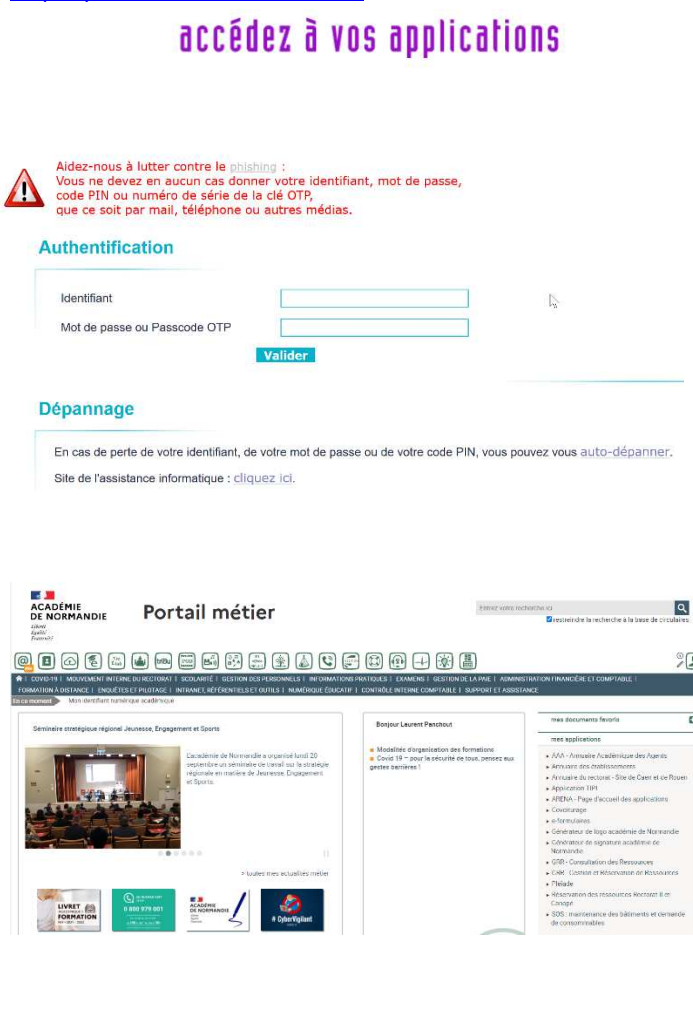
accédez à vos applications

Aidez-nous à lutter contre le phishing : Vous ne devez en aucun cas donner votre identifiant, mot de passe, code PIN ou numéro de série de la clé OTP, que ce soit par mail, téléphone ou autres médias.

Authentification

Identifiant

Mot de passe ou Passcode OTP

Valider

Dépannage

En cas de perte de votre identifiant, de votre mot de passe ou de votre code PIN, vous pouvez vous auto-dépanner.

Site de l'assistance informatique : cliquez ici.

ACADÉMIE DE NORMANDIE
Liberté Égalité Fraternité

Portail métier

Entrez votre recherche ici

restreindre la recherche à la base de circulaires

COVID-19 | MOUVEMENT INTERNE DU RECTORAT | SCOLARITÉ | GESTION DES PERSONNELS | INFORMATIONS PRATIQUES | EXAMENS | GESTION DE LA PAIE | ADMINISTRATION FINANCIÈRE ET COMPTABLE | FORMATION À DISTANCE | ENQUÊTES ET PILOTAGE | INTRANET, RÉFÉRENTIELS ET OUTILS | NUMÉRIQUE ÉDUCATIF | CONTRÔLE INTERNE COMPTABLE | SUPPORT ET ASSISTANCE

En ce moment   Mon identifiant numérique académique

Séminaire stratégique régional Jeunesse, Engagement et Sports

L'académie de Normandie a organisé lundi 20 septembre un séminaire de travail sur la stratégie régionale en matière de Jeunesse, Engagement et Sports.

> toutes mes actualités métier

LIVRET FORMATION

0 800 979 001

ACADÉMIE DE NORMANDIE

# CyberVigilant

Bonjour Laurent Panchout

Modalités d'organisation des formations

Covid 19 – pour la sécurité de tous, pensez aux gestes barrières !

mes documents favoris

mes applications

AAA - Annuaire Académique des Agents
Annuaire des établissements
Annuaire du rectorat - Site de Caen et de Rouen
Application TIPI
ARENA - Page d'accueil des applications
Covoiturage
e-formulaires
Générateur de logo académie de Normandie
Générateur de signature académie de Normandie
GRR - Consultation des Ressources
GRR - Gestion et Réservation de Ressources
Pléiade
Réservation des ressources Rectorat & ex Canopé
SOS : maintenance des bâtiments et demande de consommables